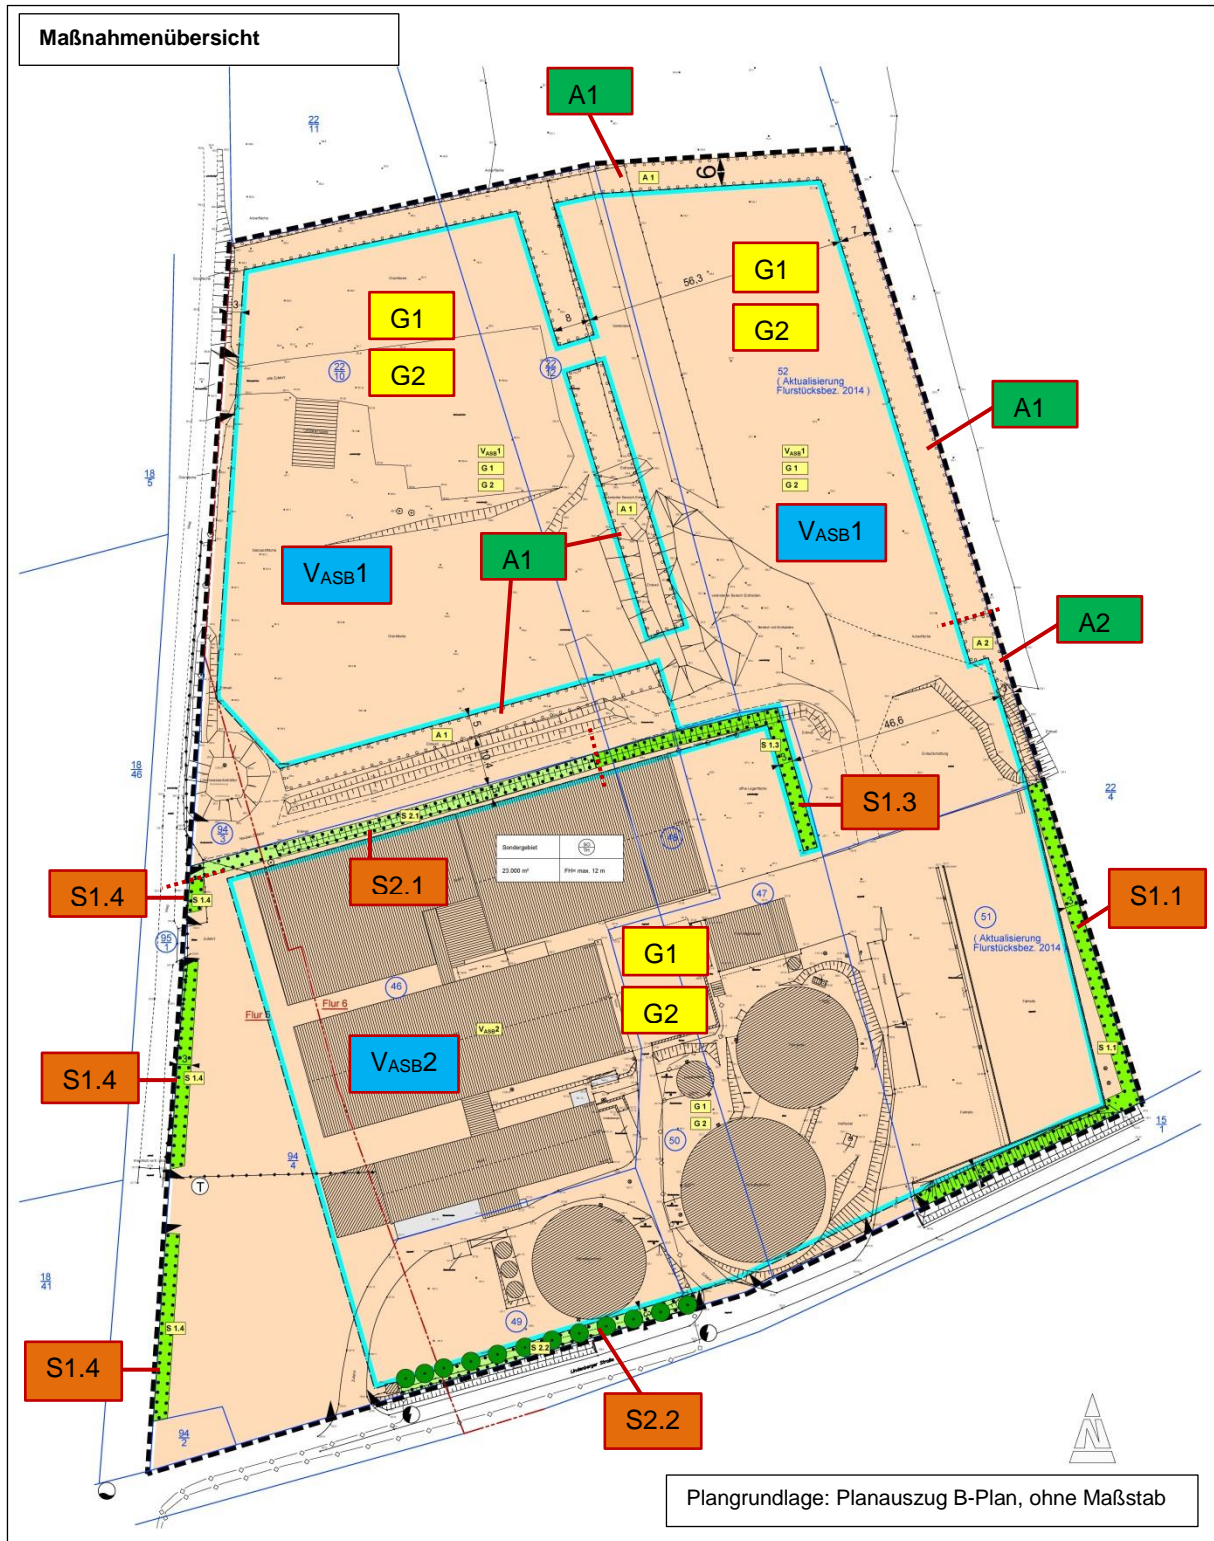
Maßnahmenübersicht

A1

$\frac{22}{11}$

6

A 1

G1

7

56,3

G2

8

G1

G2

$\frac{22}{10}$

$\frac{22}{12}$

52
( Aktualisierung Flurstücksbez. 2014 )

A1

$\frac{18}{5}$

$V_{ASB}1$

G 1

G 2

$V_{ASB}1$

G 1

G 2

A 1

$V_{ASB}1$

A1

$V_{ASB}1$

A2

A 2

5

A 1

46,6

S 1.3

$\frac{18}{46}$

S1.3

$\frac{22}{4}$

$\frac{94}{3}$

S 2.1

Sondergebiet

23.000 m²

FH= max. 12 m

48

S1.4

S2.1

47

S1.1

S 1.4

51

( Aktualisierung Flurstücksbez. 2014

$\frac{95}{1}$

G1

Flur 6

Flur 6

46

G2

$V_{ASB}2$

S 1.1

$V_{ASB}2$

S1.4

S 1.4

G 1

G 2

50

$\frac{15}{1}$

$\frac{94}{4}$

T

$\frac{18}{41}$

49

S 2.2

S 1.4

S1.4

S2.2

$\frac{94}{2}$

N

Plangrundlage: Planauszug B-Plan, ohne Maßstab